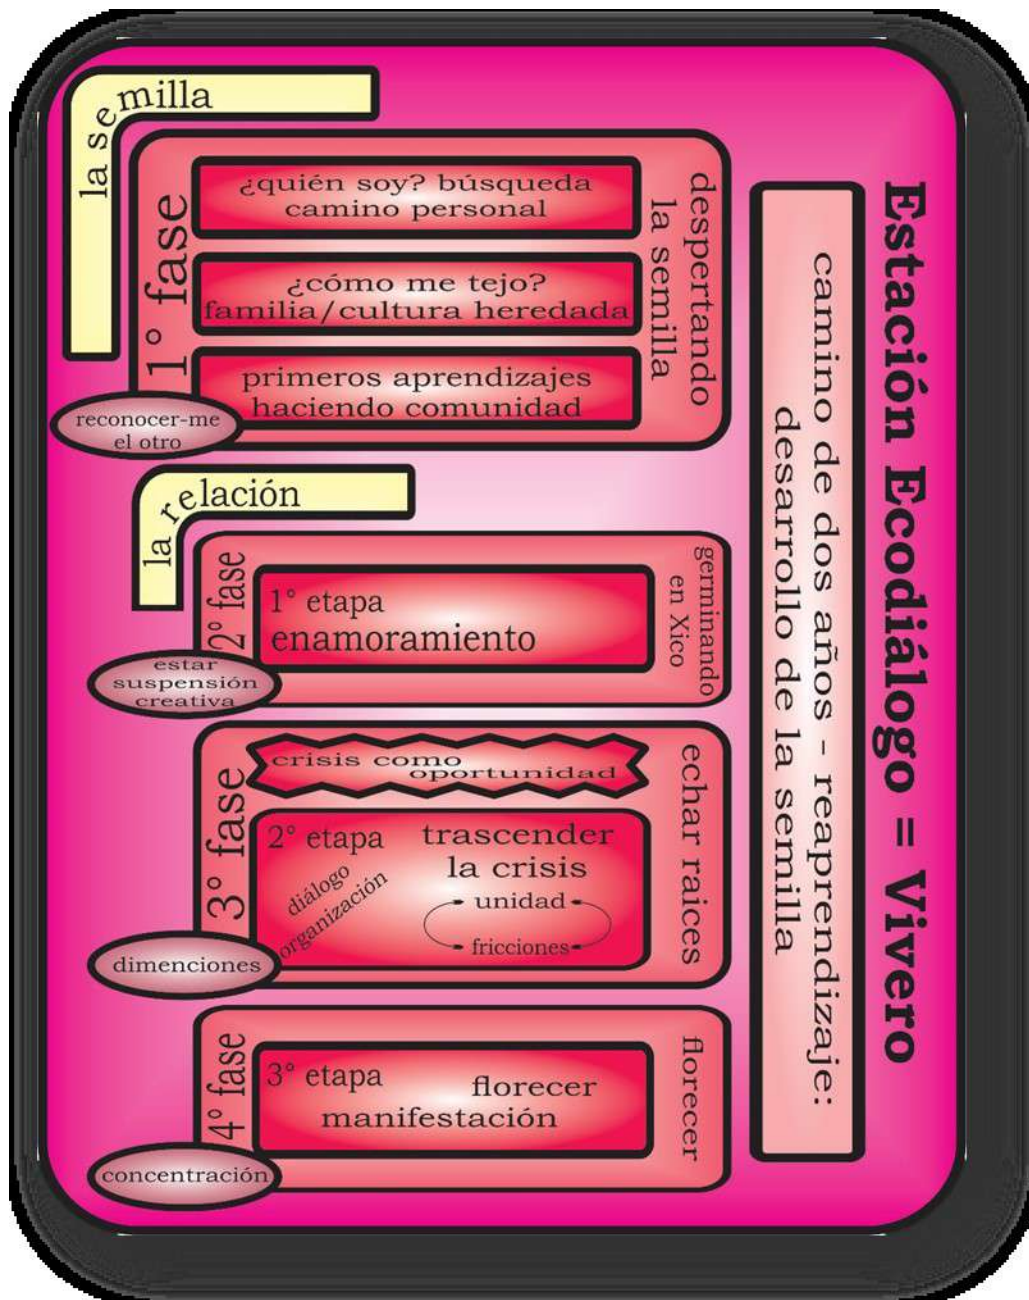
Estación Ecodiálogo = Vivero

camino de dos años - reaprendizaje: desarrollo de la semilla

la semilla

1° fase

despertando la semilla

¿quién soy? búsqueda camino personal

¿cómo me tejo? familia/cultura heredada

primeros aprendizajes haciendo comunidad

reconocer-me el otro

la relación

2° fase

germinando en Xico

1° etapa enamoramiento

estar suspensión creativa

3° fase

echar raices

crisis como oportunidad

2° etapa

trascender la crisis

diálogo organización

unidad

fricciones

dimenciones

4° fase

florecer

3° etapa

florecer manifestación

concentración